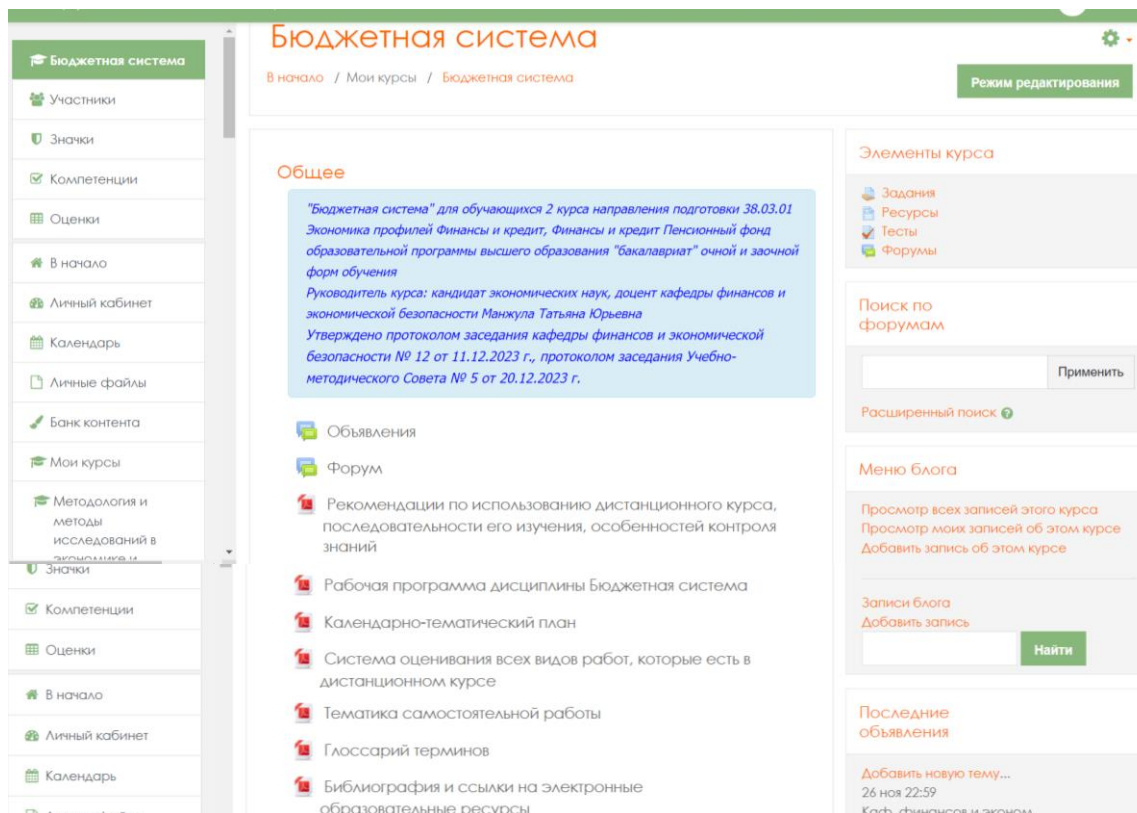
Бюджетная система
Участники
Значки
Компетенции
Оценки
В начало
Личный кабинет
Календарь
Личные файлы
Банк контента
Мои курсы
Методология и методы исследований в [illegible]
Значки
Компетенции
Оценки
В начало
Личный кабинет
Календарь

Бюджетная система
В начало / Мои курсы / Бюджетная система
Режим редактирования

Общее

"Бюджетная система" для обучающихся 2 курса направления подготовки 38.03.01 Экономика профилей Финансы и кредит, Финансы и кредит Пенсионный фонд образовательной программы высшего образования "бакалавриат" очной и заочной форм обучения
Руководитель курса: кандидат экономических наук, доцент кафедры финансов и экономической безопасности Манжула Татьяна Юрьевна
Утверждено протоколом заседания кафедры финансов и экономической безопасности № 12 от 11.12.2023 г., протоколом заседания Учебно-методического Совета № 5 от 20.12.2023 г.

Объявления
Форум
Рекомендации по использованию дистанционного курса, последовательности его изучения, особенностей контроля знаний
Рабочая программа дисциплины Бюджетная система
Календарно-тематический план
Система оценивания всех видов работ, которые есть в дистанционном курсе
Тематика самостоятельной работы
Глоссарий терминов
Библиография и ссылки на электронные образовательные ресурсы

Элементы курса
Задания
Ресурсы
Тесты
Форумы

Поиск по форумам
Применить
Расширенный поиск

Меню блога
Просмотр всех записей этого курса
Просмотр моих записей об этом курсе
Добавить запись об этом курсе
Записи блога
Добавить запись
Найти

Последние объявления
Добавить новую тему...
26 ноя 22:59
Каф. финансов и эконом.